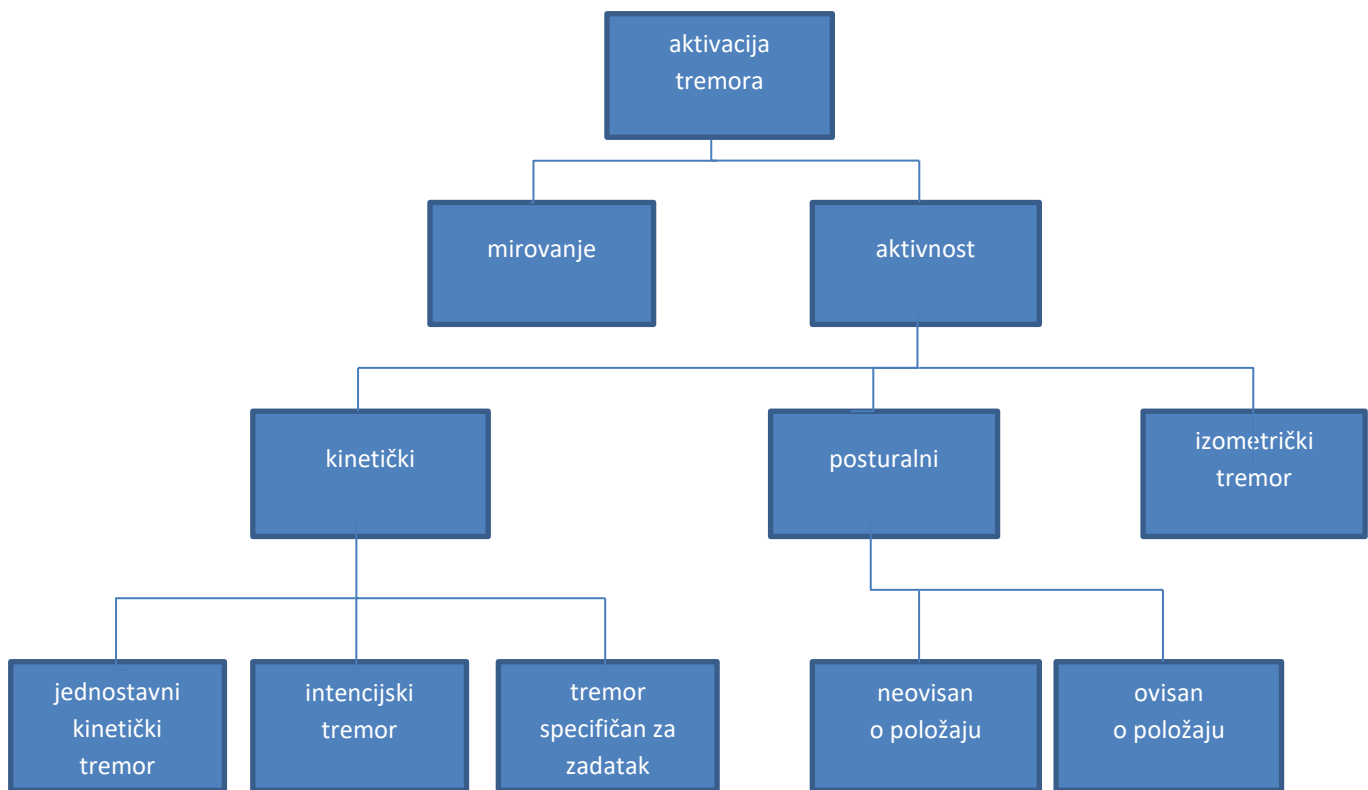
aktivacija tremora

mirovanje

aktivnost

kinetički

posturalni

izometrički tremor

jednostavni kinetički tremor

intencijski tremor

tremor specifičan za zadatak

neovisan o položaju

ovisan o položaju